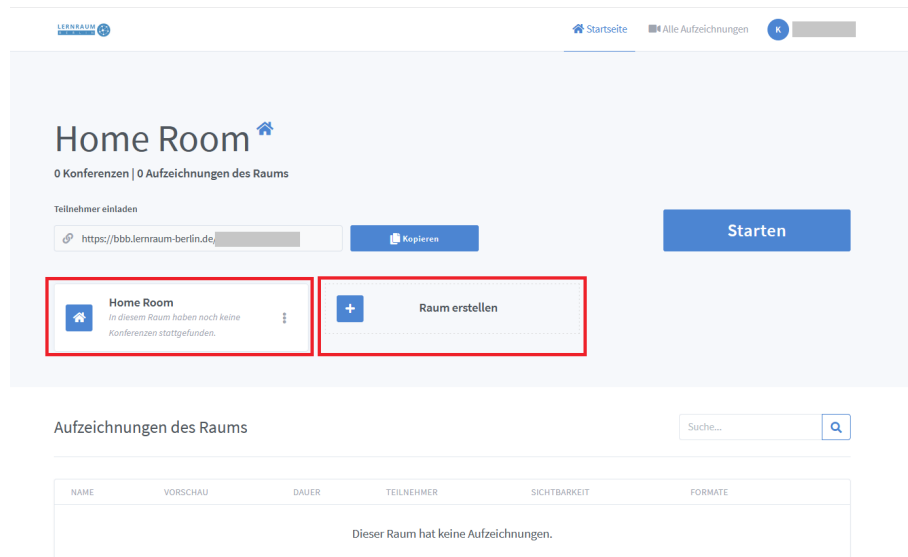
LERNRAUM BERLIN

Startseite Alle Aufzeichnungen K

Home Room

0 Konferenzen | 0 Aufzeichnungen des Raums

Teilnehmer einladen

https://bbb.lernraum-berlin.de/

Kopieren

Starten

Home Room
In diesem Raum haben noch keine Konferenzen stattgefunden.

Raum erstellen

Aufzeichnungen des Raums

Suche...

| NAME | VORSCHAU | DAUER | TEILNEHMER | SICHTBARKEIT | FORMATE |
|---|---|---|---|---|---|
| Dieser Raum hat keine Aufzeichnungen. | | | | | |